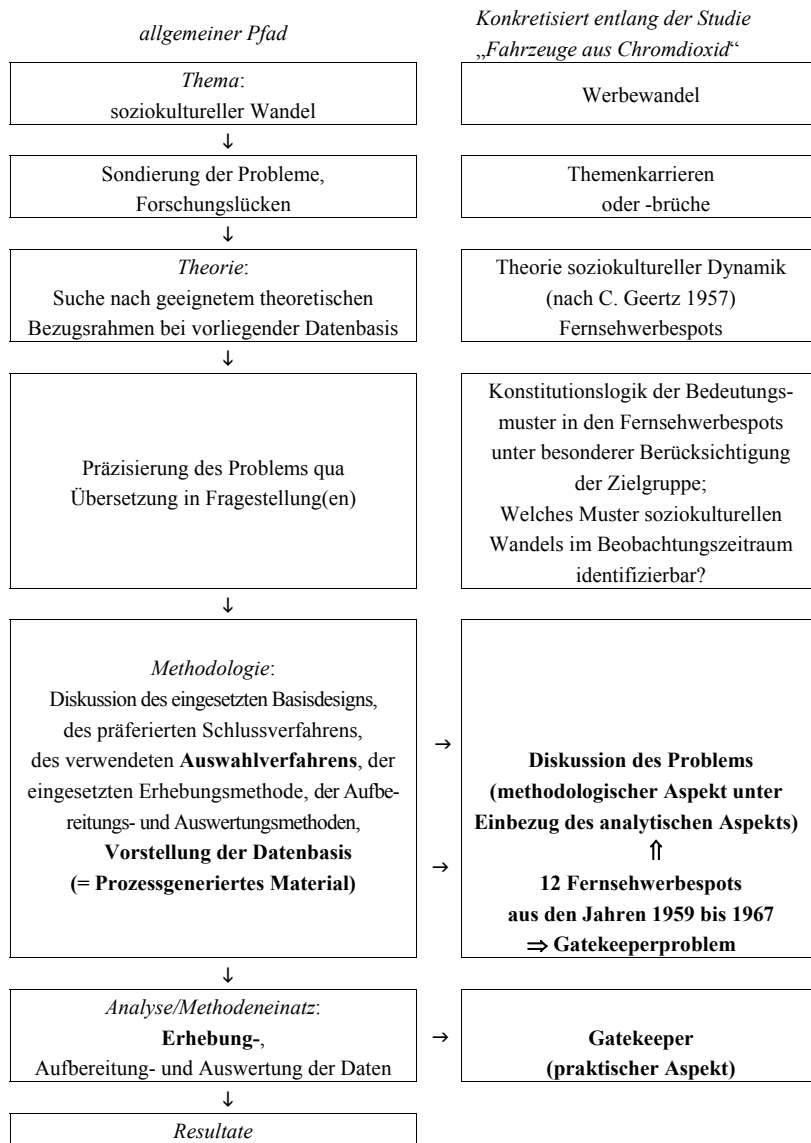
allgemeiner Pfad

Konkretisiert entlang der Studie „Fahrzeuge aus Chromdioxid“

Thema:
soziokultureller Wandel

Werbewandel

↓

Sondierung der Probleme, Forschungslücken

Themenkarrieren oder -brüche

↓

Theorie:
Suche nach geeignetem theoretischen Bezugsrahmen bei vorliegender Datenbasis

Theorie soziokultureller Dynamik (nach C. Geertz 1957) Fernsehwerbespots

↓

Präzisierung des Problems qua Übersetzung in Fragestellung(en)

Konstitutionslogik der Bedeutungsmuster in den Fernsehwerbespots unter besonderer Berücksichtigung der Zielgruppe;
Welches Muster soziokulturellen Wandels im Beobachtungszeitraum identifizierbar?

↓

Methodologie:
Diskussion des eingesetzten Basisdesigns, des präferierten Schlussverfahrens, des verwendeten **Auswahlverfahrens**, der eingesetzten Erhebungsmethode, der Aufbereitungs- und Auswertungsmethoden,
**Vorstellung der Datenbasis (= Prozessgeneriertes Material)**

→

→

**Diskussion des Problems (methodologischer Aspekt unter Einbezug des analytischen Aspekts)**
⇑
**12 Fernsehwerbespots aus den Jahren 1959 bis 1967**
**⇒ Gatekeeperproblem**

↓

Analyse/Methodeneinatz:
**Erhebung-**,
Aufbereitung- und Auswertung der Daten

→

**Gatekeeper (praktischer Aspekt)**

↓

Resultate